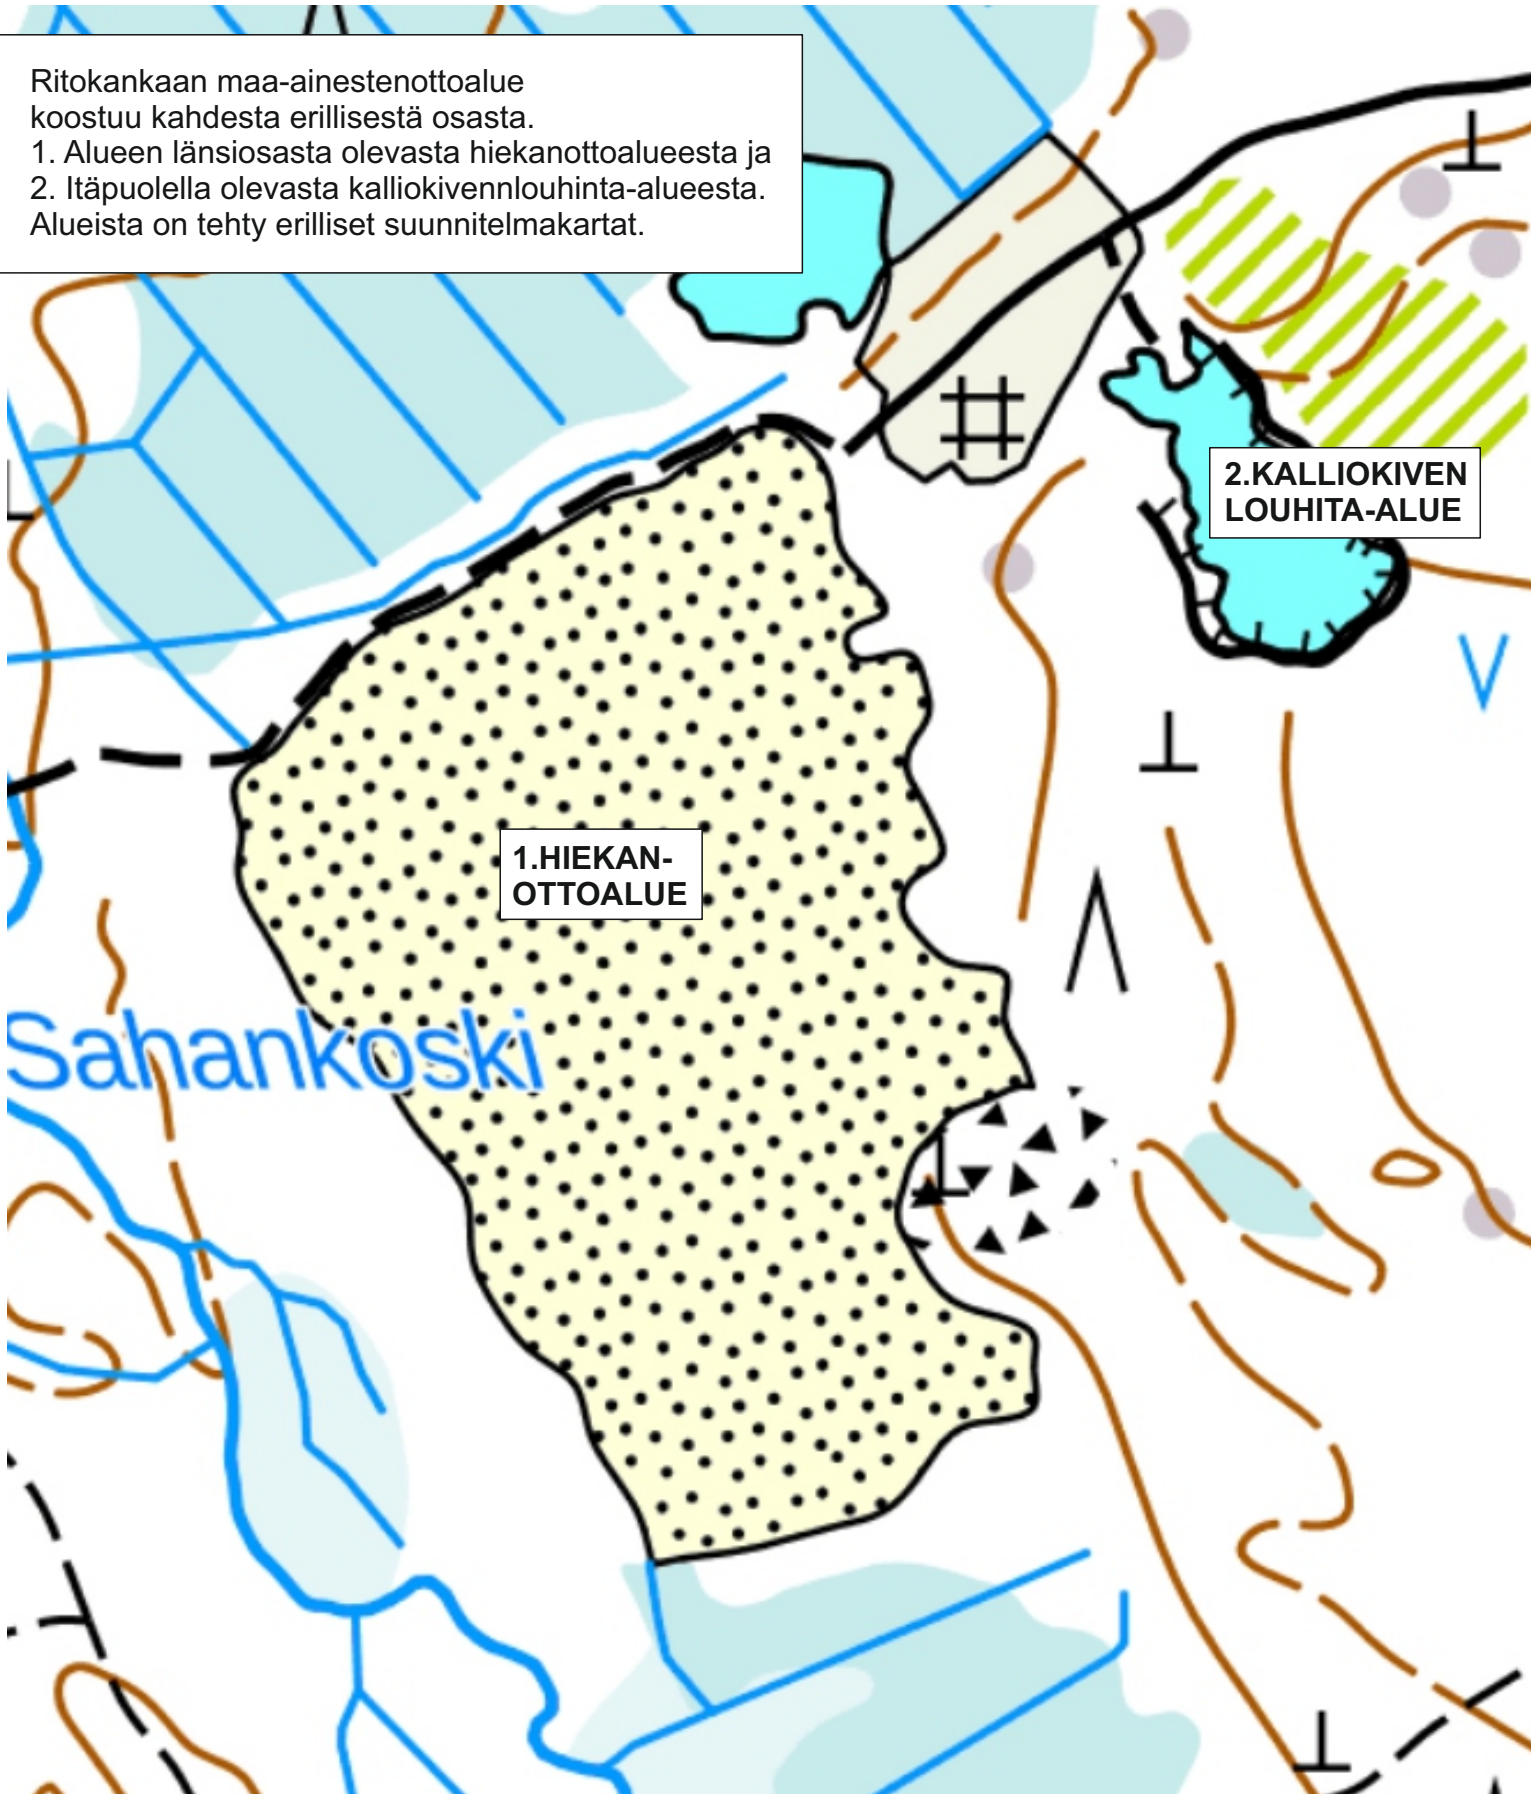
Ritokankaan maa-ainestenottoalue koostuu kahdesta erillisestä osasta.
1. Alueen länsiosasta olevasta hiekanottoalueesta ja
2. Itäpuolella olevasta kalliokivennlouhinta-alueesta.
Alueista on tehty erilliset suunnitelmakartat.

2.KALLIOKIVEN LOUHITA-ALUE

1.HIEKAN-OTTOALUE

Sahankoski